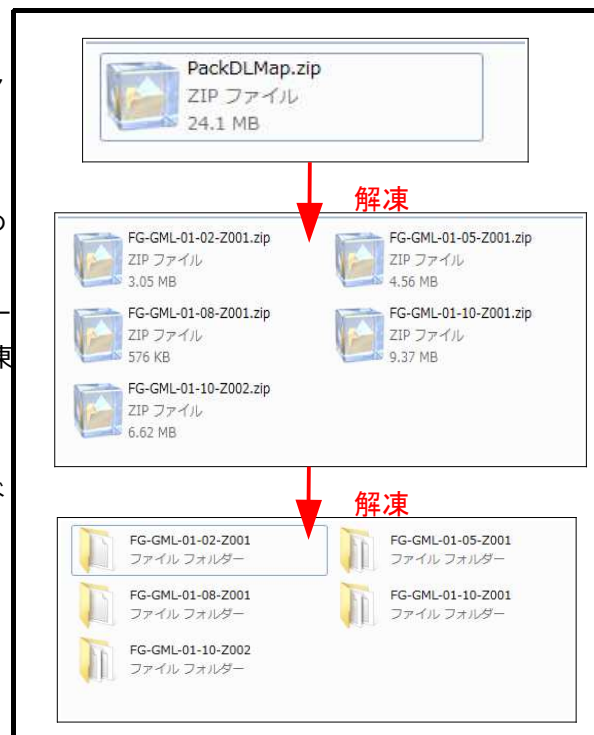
PackDLMap.zip
ZIP ファイル
24.1 MB

解凍

FG-GML-01-02-Z001.zip
ZIP ファイル
3.05 MB

FG-GML-01-05-Z001.zip
ZIP ファイル
4.56 MB

FG-GML-01-08-Z001.zip
ZIP ファイル
576 KB

FG-GML-01-10-Z001.zip
ZIP ファイル
9.37 MB

FG-GML-01-10-Z002.zip
ZIP ファイル
6.62 MB

解凍

FG-GML-01-02-Z001
ファイル フォルダー

FG-GML-01-05-Z001
ファイル フォルダー

FG-GML-01-08-Z001
ファイル フォルダー

FG-GML-01-10-Z001
ファイル フォルダー

FG-GML-01-10-Z002
ファイル フォルダー